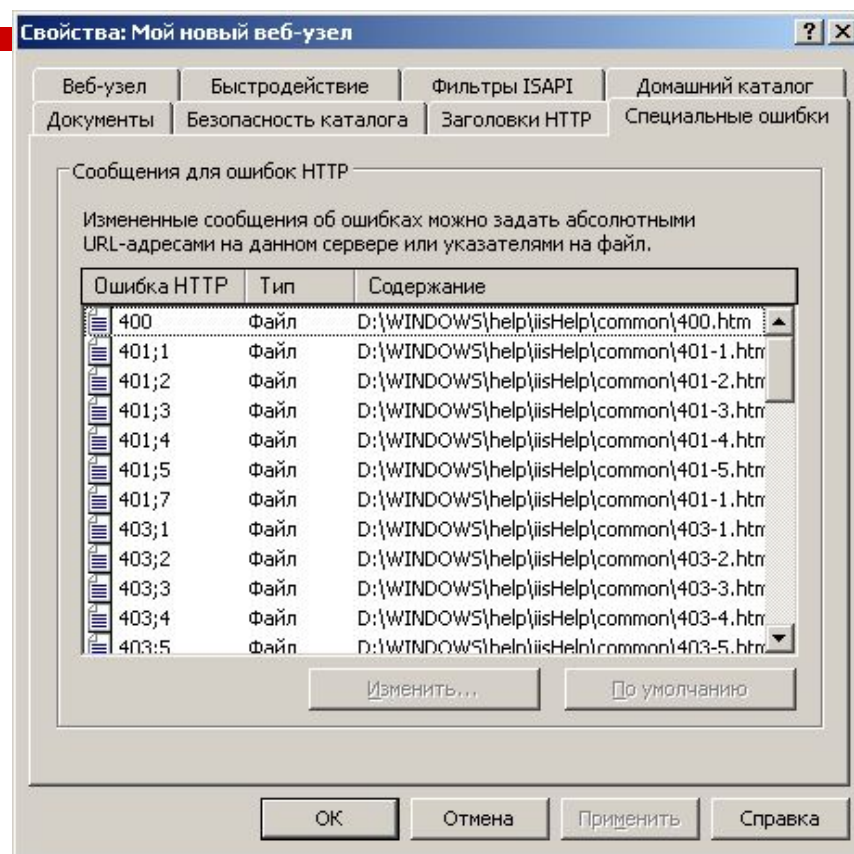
Свойства: Мой новый веб-узел ? X

Веб-узел | Быстродействие | Фильтры ISAPI | Домашний каталог
Документы | Безопасность каталога | Заголовки HTTP | Специальные ошибки

Сообщения для ошибок HTTP

Измененные сообщения об ошибках можно задать абсолютными URL-адресами на данном сервере или указателями на файл.

| Ошибка HTTP | Тип | Содержание |
|---|---|---|
| 400 | Файл | D:\WINDOWS\help\iisHelp\common\400.htm |
| 401;1 | Файл | D:\WINDOWS\help\iisHelp\common\401-1.htm |
| 401;2 | Файл | D:\WINDOWS\help\iisHelp\common\401-2.htm |
| 401;3 | Файл | D:\WINDOWS\help\iisHelp\common\401-3.htm |
| 401;4 | Файл | D:\WINDOWS\help\iisHelp\common\401-4.htm |
| 401;5 | Файл | D:\WINDOWS\help\iisHelp\common\401-5.htm |
| 401;7 | Файл | D:\WINDOWS\help\iisHelp\common\401-1.htm |
| 403;1 | Файл | D:\WINDOWS\help\iisHelp\common\403-1.htm |
| 403;2 | Файл | D:\WINDOWS\help\iisHelp\common\403-2.htm |
| 403;3 | Файл | D:\WINDOWS\help\iisHelp\common\403-3.htm |
| 403;4 | Файл | D:\WINDOWS\help\iisHelp\common\403-4.htm |
| 403;5 | Файл | D:\WINDOWS\help\iisHelp\common\403-5.htm |

Изменить... | По умолчанию

OK | Отмена | Применить | Справка